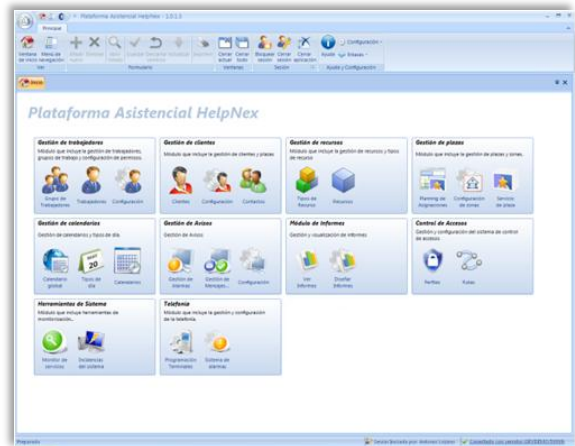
Plataforma Asistencial HelpNex - 1.0.1.3

Principal

Ventana de inicio Menú de navegación
Vista
Añadir Eliminar Buscar Editar Guardar Deshacer Actualizar Exportar
Formulario
Cerrar actual Cerrar todo
Ventanas
Bloquear sesión Cambiar usuario Cerrar aplicación
Sesión
Ayuda Enlaces Configuración
Ayuda y Configuración

Inicio

Plataforma Asistencial HelpNex

Gestión de trabajadores
Módulo que incluye la gestión de trabajadores, grupos de trabajo y configuración de permisos.
Grupo de Trabajadores Trabajadores Configuración

Gestión de clientes
Módulo que incluye la gestión de clientes y plazas
Clientes Configuración Contactos

Gestión de recursos
Módulo que incluye la gestión de recursos y tipos de recurso
Tipos de Recurso Recursos

Gestión de plazas
Módulo que incluye la gestión de plazas y zonas.
Planning de Asignaciones Configuración de zonas Servicios de plaza

Gestión de calendarios
Gestión de calendarios y tipos de día.
Calendario global Tipos de día Calendarios

Gestión de Avisos
Gestión de Avisos
Gestión de alarmas Gestión de Mensajes Configuración

Módulo de Informes
Gestión y visualización de informes
Ver Informes Diseñar Informes

Control de Accesos
Gestión y configuración del sistema de control de acceso.
Perfiles Rutas

Herramientas de Sistema
Módulo que incluye herramientas de monitorización...
Monitor de servicios Incidencias del sistema

Telefonía
Módulo que incluye la gestión y configuración de la telefonía.
Programación Terminales Sistema de alarmas

Preparado
Sesión iniciada por: Antonio Cozzolino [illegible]